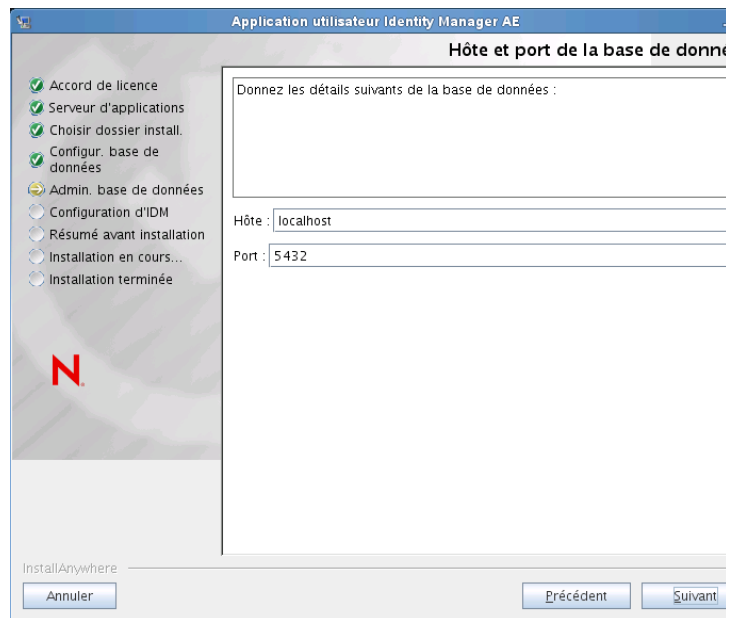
Application utilisateur Identity Manager AE

Hôte et port de la base de donne

Accord de licence
Serveur d'applications
Choisir dossier install.
Configur. base de données
Admin. base de données
Configuration d'IDM
Résumé avant installation
Installation en cours...
Installation terminée

N.

Donnez les détails suivants de la base de données :

Hôte : localhost

Port : 5432

InstallAnywhere

Annuler

Précédent

Suivant